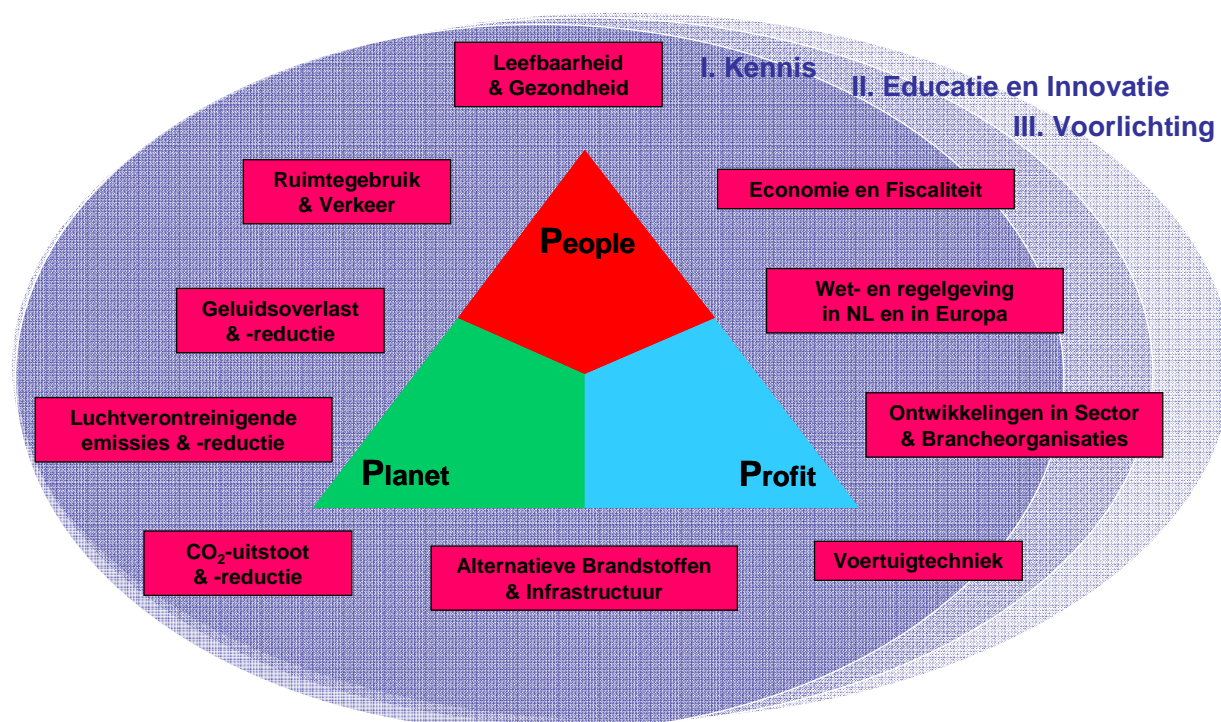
Leefbaarheid & Gezondheid

I. Kennis

II. Educatie en Innovatie

III. Voorlichting

Ruimtegebruik & Verkeer

Economie en Fiscaliteit

People

Geluidsoverlast & -reductie

Wet- en regelgeving in NL en in Europa

Luchtverontreinigende emissies & -reductie

Ontwikkelingen in Sector & Brancheorganisaties

Planet

Profit

$CO_2$-uitstoot & -reductie

Alternatieve Brandstoffen & Infrastructuur

Voertuigtechniek